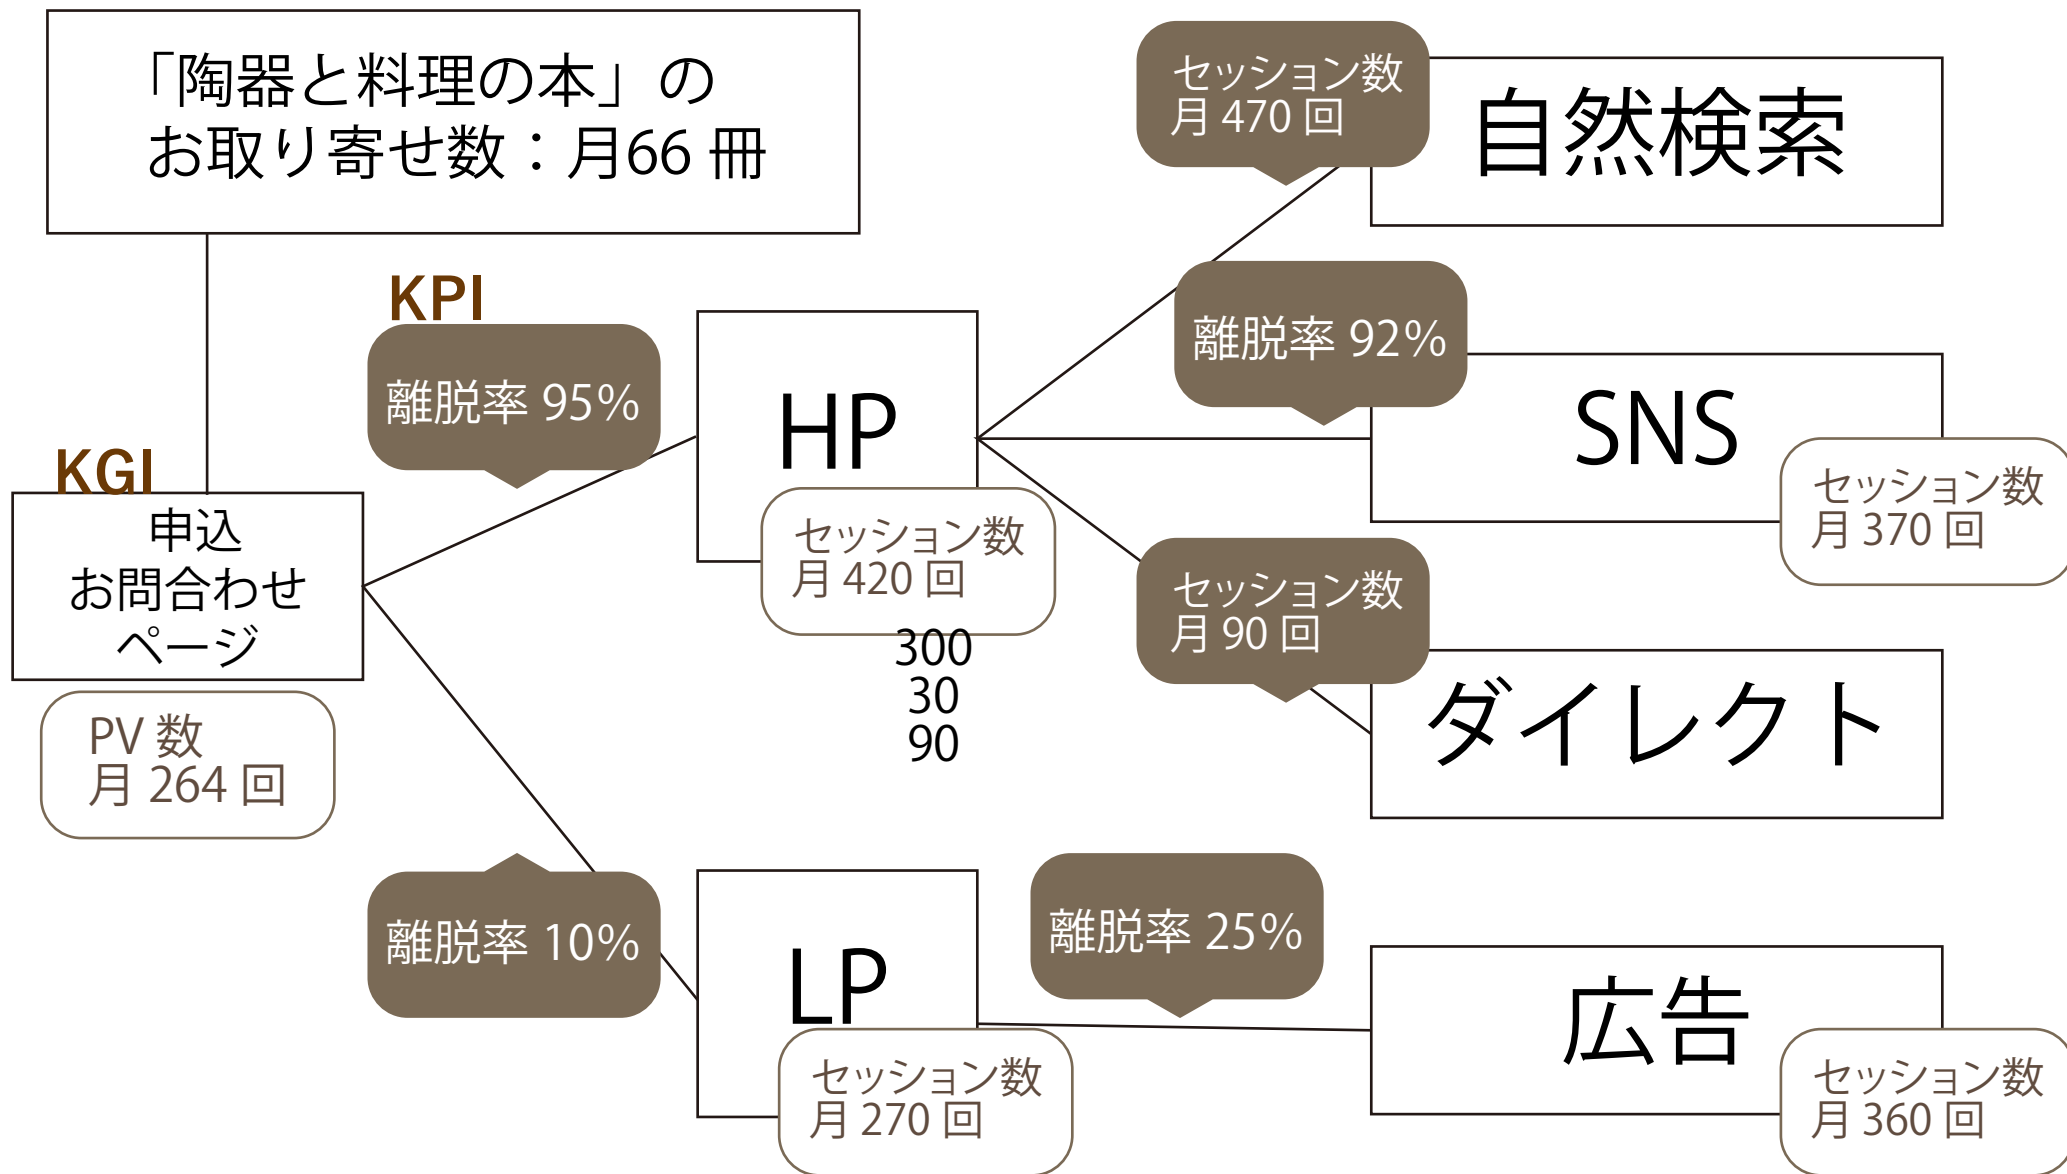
「陶器と料理の本」の
お取り寄せ数：月66 冊

KGI
申込
お問合わせ
ページ

PV 数
月 264 回

KPI
離脱率 95%

HP

セッション数
月 420 回

300
30
90

離脱率 10%

LP

セッション数
月 270 回

セッション数
月 470 回

自然検索

離脱率 92%

SNS

セッション数
月 370 回

セッション数
月 90 回

ダイレクト

離脱率 25%

広告

セッション数
月 360 回